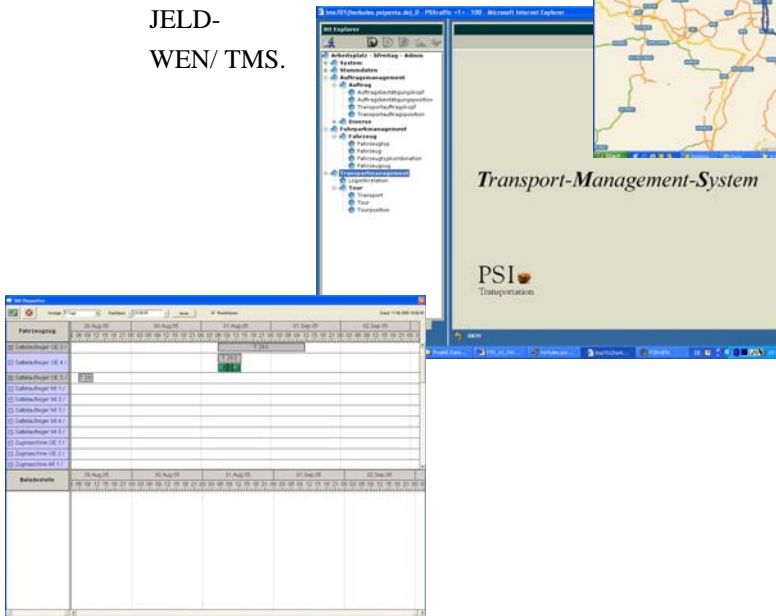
JELD-WEN/ TMS.

PSI Explorer

Arbeitsplatz - bfreitag - Admin
System
Stammdaten
Auftragsmanagement
Auftrag
Auftragsbestätigungskopf
Auftragsbestätigungsposition
Transportauftragskopf
Transportauftragsposition
Diverse
Fuhrparkmanagement
Fahrzeug
Fahrzeugtyp
Fahrzeug
Fahrzeugtypkombination
Fahrzeug
Transportmanagement
Logistikrelation
Tour
Transport
Tour
Tourposition

Transport-Management-System

PSI
Transportation

Fahrzeug

29.Aug.05
30.Aug.05
31.Aug.05
01.Sep.05
02.Sep.05

Sattelauflieger GE 3 /
Sattelauflieger GE 4 /
Sattelauflieger GE 5 /
Sattelauflieger MI 1 /
Sattelauflieger MI 2 /
Sattelauflieger MI 3 /
Sattelauflieger MI 4 /
Sattelauflieger MI 5 /
Zugmaschine GE 1 /
Zugmaschine GE 2 /
Zugmaschine MI 1 /

Beladestelle

29.Aug.05
30.Aug.05
31.Aug.05
01.Sep.05
02.Sep.05